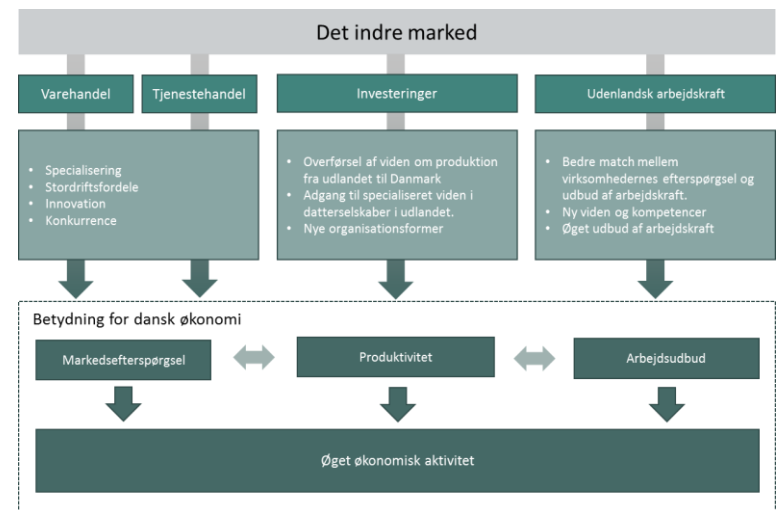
Det indre marked

Varehandel

Tjenestehandel

Investeringer

Udenlandsk arbejdskraft

- Specialisering
- Stordriftsfordele
- Innovation
- Konkurrence

- Overførsel af viden om produktion fra udlandet til Danmark
- Adgang til specialiseret viden i datterselskaber i udlandet.
- Nye organisationsformer

- Bedre match mellem virksomhedernes efterspørgsel og udbud af arbejdskraft.
- Ny viden og kompetencer
- Øget udbud af arbejdskraft

Betydning for dansk økonomi

Markedsefterspørgsel

Produktivitet

Arbejdsudbud

Øget økonomisk aktivitet